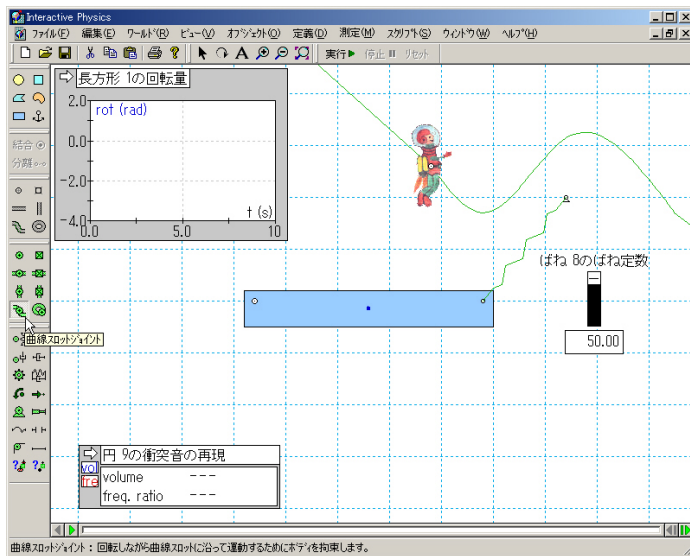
Interactive Physics

ファイル(F) 編集(E) ワールド(R) ビュー(V) オブジェクト(O) 定義(D) 測定(M) スクリプト(S) ウィンドウ(W) ヘルプ(H)

実行 停止 リセット

結合
分離

長方形 1の回転量

2.0 rot (rad)
0.0
-2.0
-4.0
0.0 5.0 t (s) 10

曲線スロットジョイント

ばね 8のばね定数

50.00

円 9の衝突音の再現

vol
fre

volume ---
freq. ratio ---

曲線スロットジョイント : 回転しながら曲線スロットに沿って運動するためにボディを拘束します。